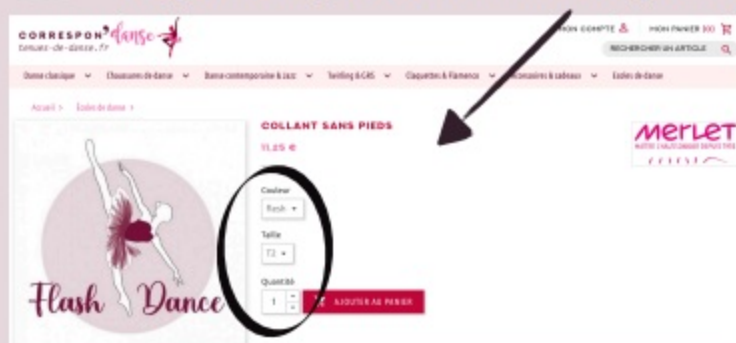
CORRESPON'danse
tenues-de-danse.fr

MON COMPTE
MON PANIER
RECHERCHER UN ARTICLE

Danse classique ⌄ Chaussons de danse ⌄ Danse contemporaine & Jazz ⌄ Twirling & GRS ⌄ Claquettes & Flamenco ⌄ Accessoires & cadeaux ⌄ Ecoles de danse

Accueil > Ecoles de danse >

COLLANT SANS PIEDS
11,25 €

Couleur
Flesh

Taille
T2

Quantité
1

AJOUTER AU PANIER

MERLET

Flash Dance